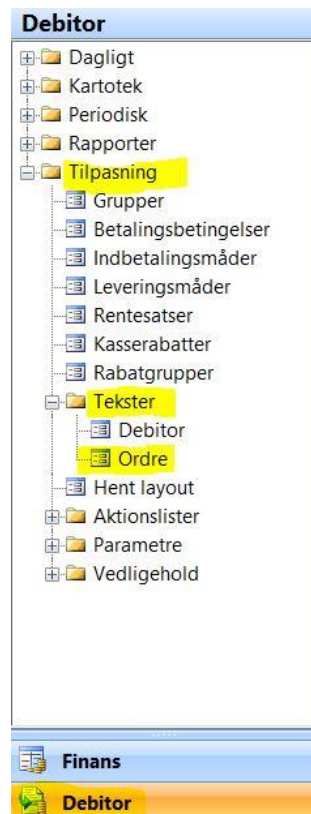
Debitor
Dagligt
Kartotek
Periodisk
Rapporter
Tilpasning
Grupper
Betalingsbetingelser
Indbetalingsmåder
Leveringsmåder
Rentesatser
Kasserabatter
Rabatgrupper
Tekster
Debitor
Ordre
Hent layout
Aktionslister
Parametre
Vedligehold

Finans
Debitor